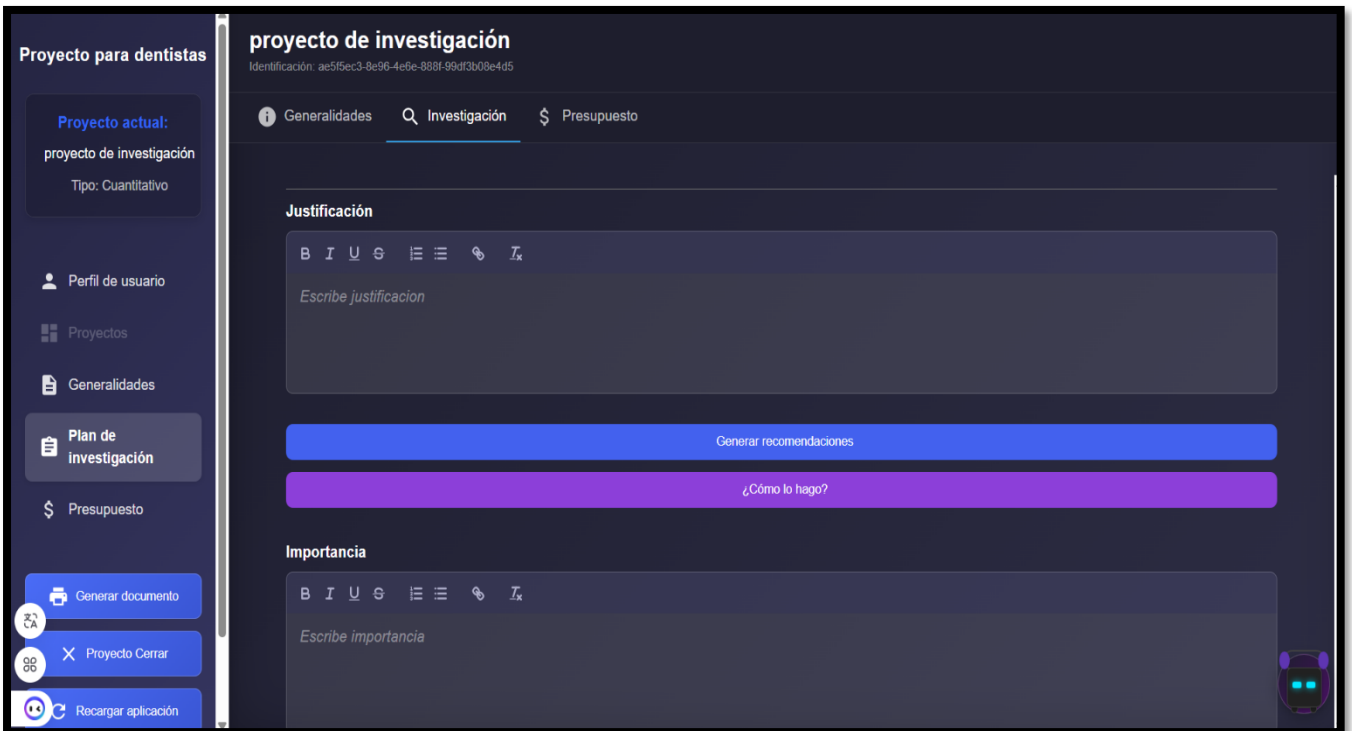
Proyecto para dentistas

Proyecto actual:
proyecto de investigación
Tipo: Cuantitativo

Perfil de usuario
Proyectos
Generalidades
Plan de investigación
$ Presupuesto

Generar documento
Proyecto Cerrar
Recargar aplicación

proyecto de investigación
Identificación: ae5f5ec3-8e96-4e6e-888f-99df3b08e4d5

Generalidades
Investigación
$ Presupuesto

Justificación
B I U S
Escribe justificacion

Generar recomendaciones
¿Cómo lo hago?

Importancia
B I U S
Escribe importancia